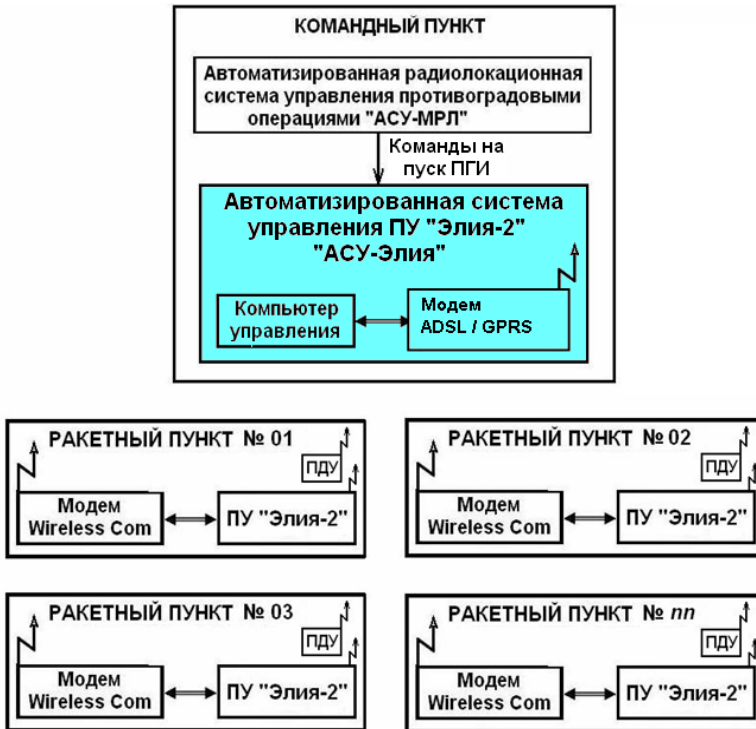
КОМАНДНЫЙ ПУНКТ

Автоматизированная радиолокационная система управления противоградовыми операциями "АСУ-МРЛ"

Команды на пуск ПГИ

Автоматизированная система управления ПУ "Элия-2" "АСУ-Элия"

Компьютер управления

Модем ADSL / GPRS

РАКЕТНЫЙ ПУНКТ № 01

ПДУ

Модем Wireless Com

ПУ "Элия-2"

РАКЕТНЫЙ ПУНКТ № 02

ПДУ

Модем Wireless Com

ПУ "Элия-2"

РАКЕТНЫЙ ПУНКТ № 03

ПДУ

Модем Wireless Com

ПУ "Элия-2"

РАКЕТНЫЙ ПУНКТ № пп

ПДУ

Модем Wireless Com

ПУ "Элия-2"